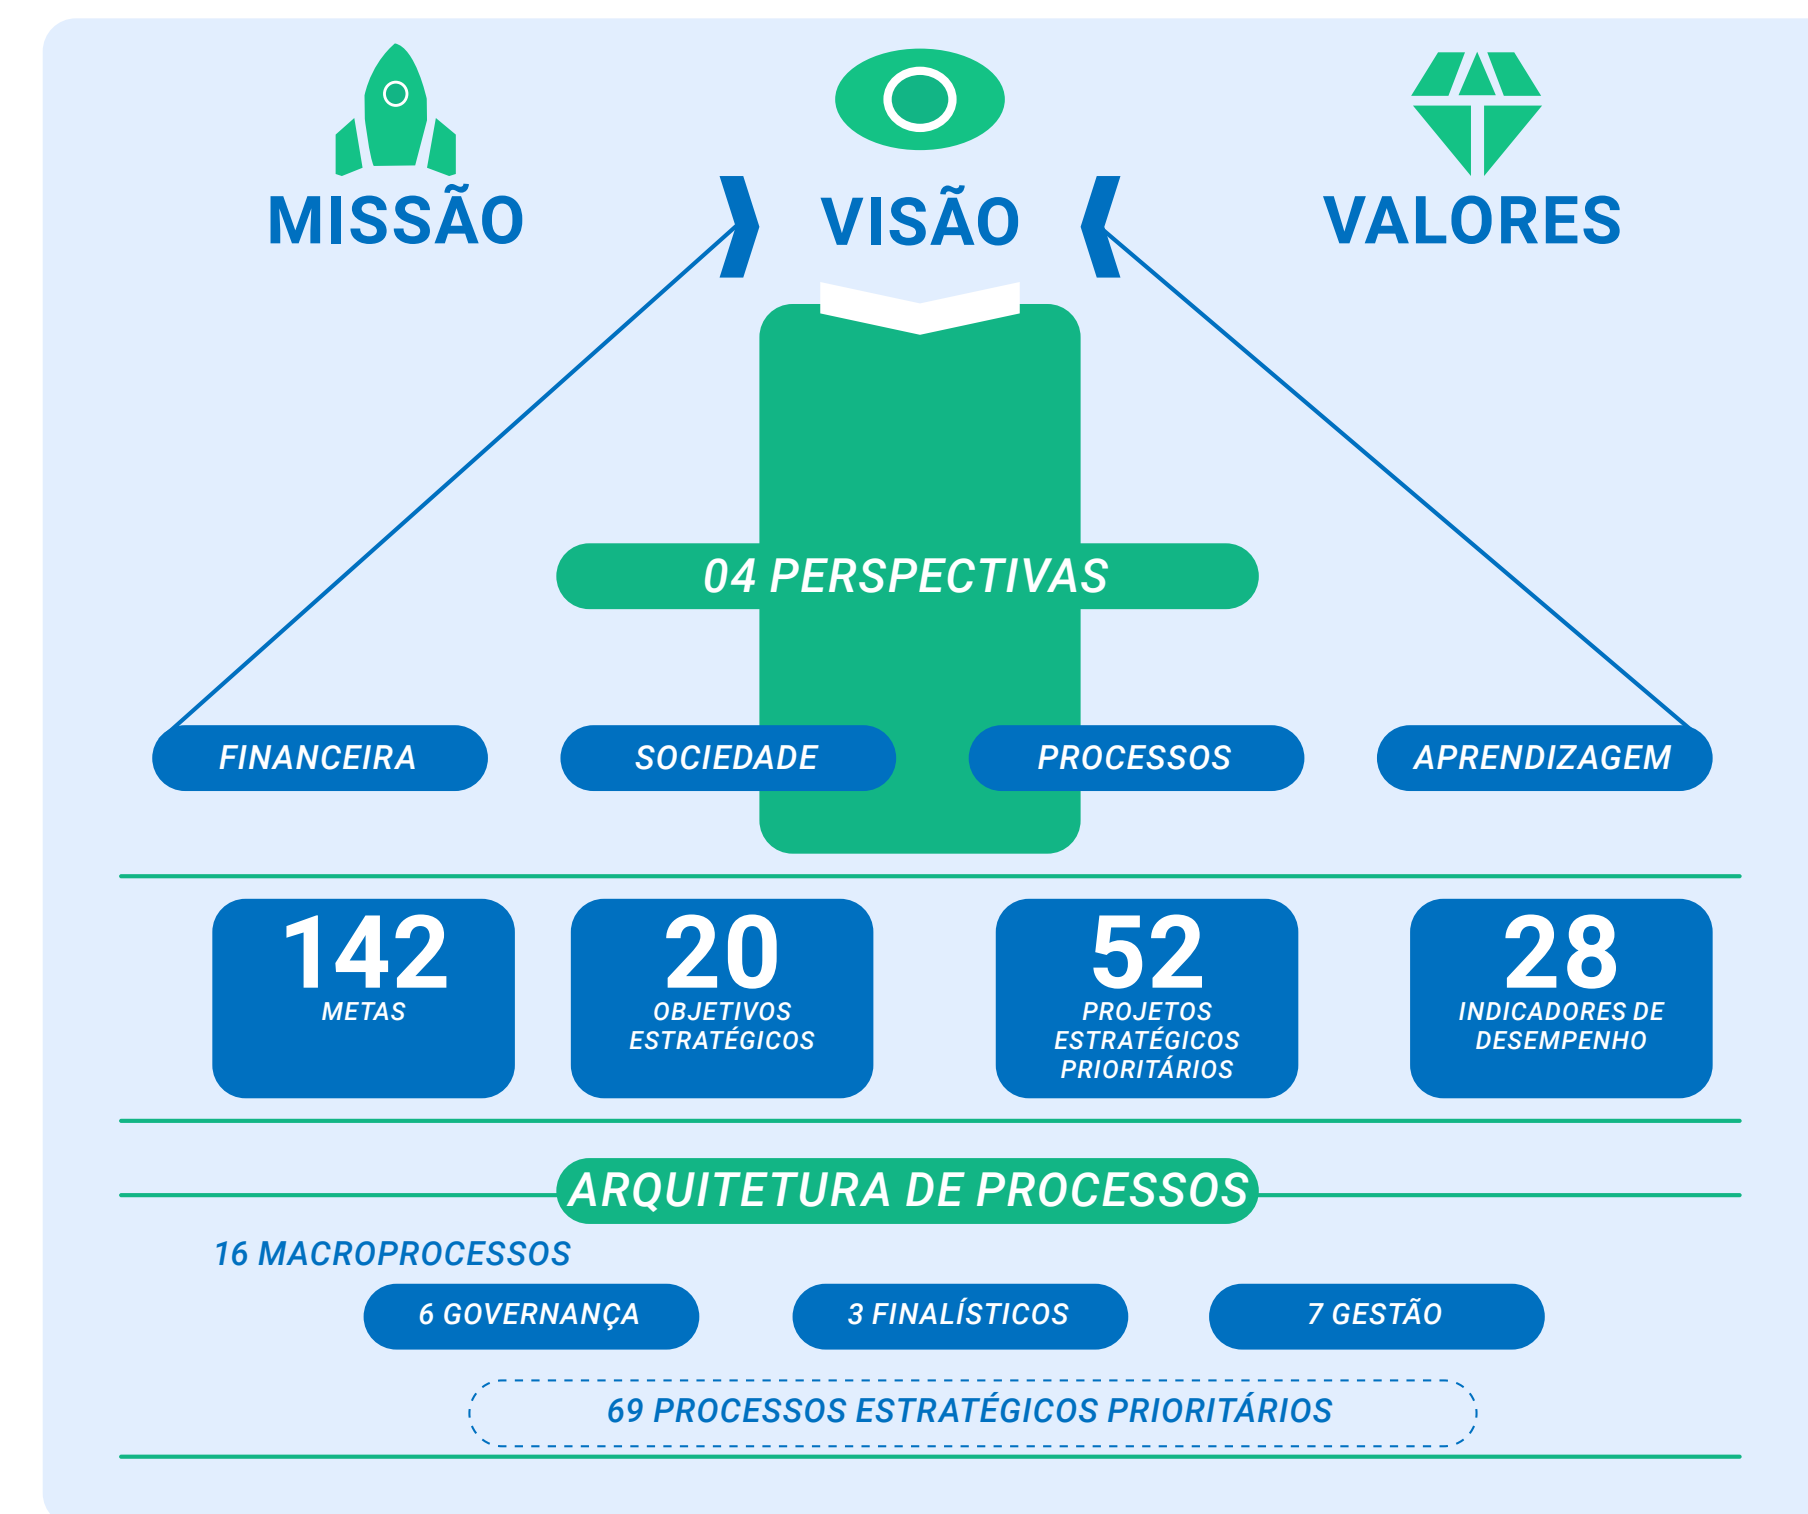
MISSÃO

VISÃO

VALORES

04 PERSPECTIVAS

FINANCEIRA

SOCIEDADE

PROCESSOS

APRENDIZAGEM

142
METAS

20
OBJETIVOS ESTRATÉGICOS

52
PROJETOS ESTRATÉGICOS PRIORITÁRIOS

28
INDICADORES DE DESEMPENHO

ARQUITETURA DE PROCESSOS

16 MACROPROCESSOS

6 GOVERNANÇA

3 FINALÍSTICOS

7 GESTÃO

69 PROCESSOS ESTRATÉGICOS PRIORITÁRIOS